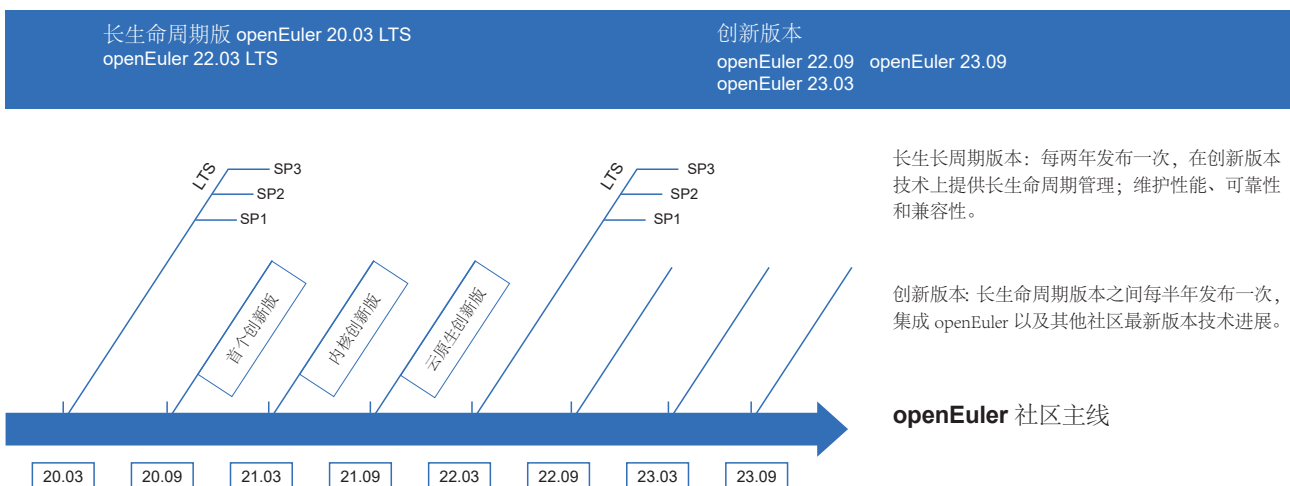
长生命周期版 openEuler 20.03 LTS
openEuler 22.03 LTS

创新版本
openEuler 22.09 openEuler 23.09
openEuler 23.03

LTS
SP3
SP2
SP1

LTS
SP3
SP2
SP1

长生长周期版本：每两年发布一次，在创新版本技术上提供长生命周期管理；维护性能、可靠性和兼容性。

首个创新版

内核创新版

云原生创新版

创新版本: 长生命周期版本之间每半年发布一次，集成 openEuler 以及其他社区最新版本技术进展。

openEuler 社区主线

20.03
20.09
21.03
21.09
22.03
22.09
23.03
23.09